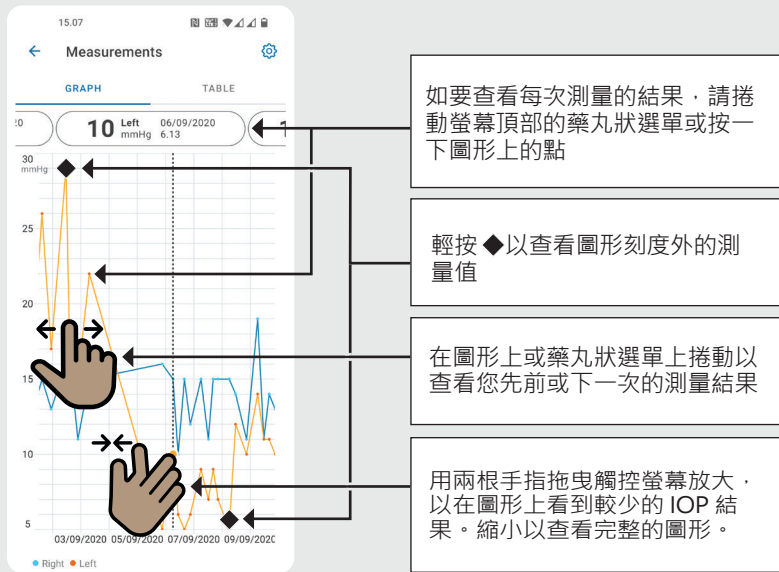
15.07

Measurements

GRAPH

TABLE

10 Left mmHg 06/09/2020 6.13

30 mmHg

25

20

15

10

5

03/09/2020 05/09/2020 07/09/2020 09/09/2020

Right Left

如要查看每次測量的結果，請捲動螢幕頂部的藥丸狀選單或按一下圖形上的點

輕按 ◆以查看圖形刻度外的測量值

在圖形上或藥丸狀選單上捲動以查看您先前或下一次的測量結果

用兩根手指拖曳觸控螢幕放大，以在圖形上看到較少的 IOP 結果。縮小以查看完整的圖形。